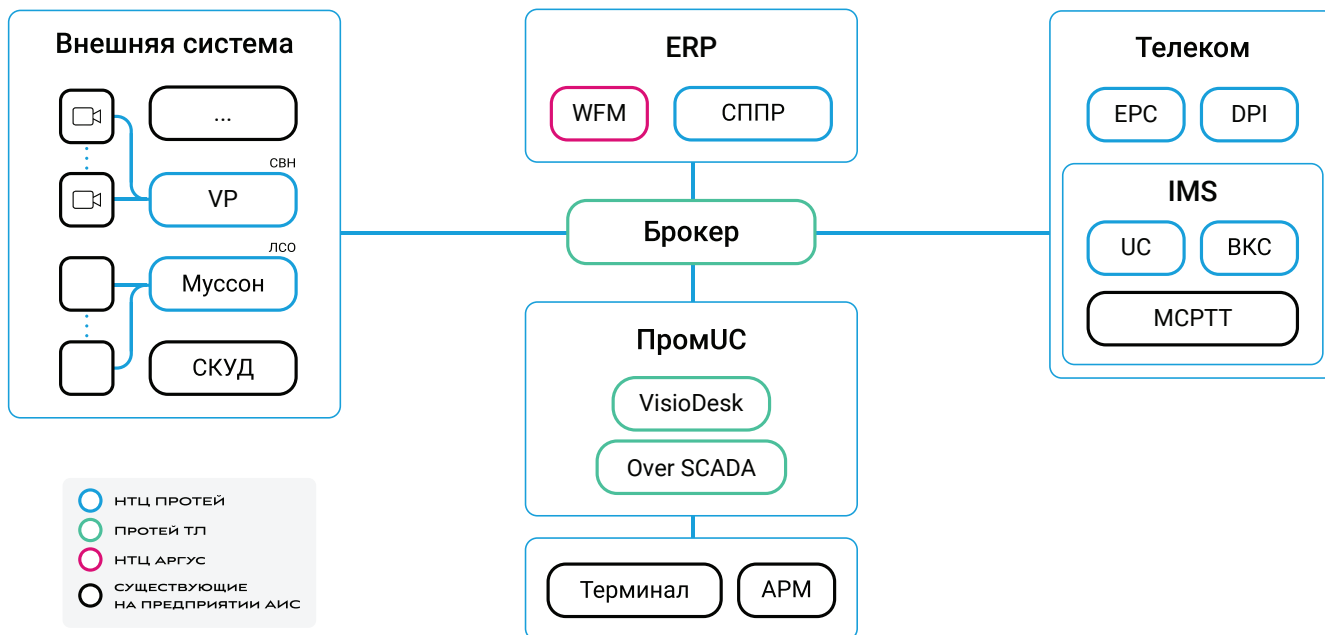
Внешняя система

...

СВН

VP

ЛСО

Муссон

СКУД

ERP

WFM

СППР

Брокер

ПромUC

VisioDesk

Over SCADA

Терминал

АРМ

Телеком

EPC

DPI

IMS

UC

ВКС

MCPTT

НТЦ ПРОТЕЙ

ПРОТЕЙ ТЛ

НТЦ АРГУС

СУЩЕСТВУЮЩИЕ НА ПРЕДПРИЯТИИ АИС